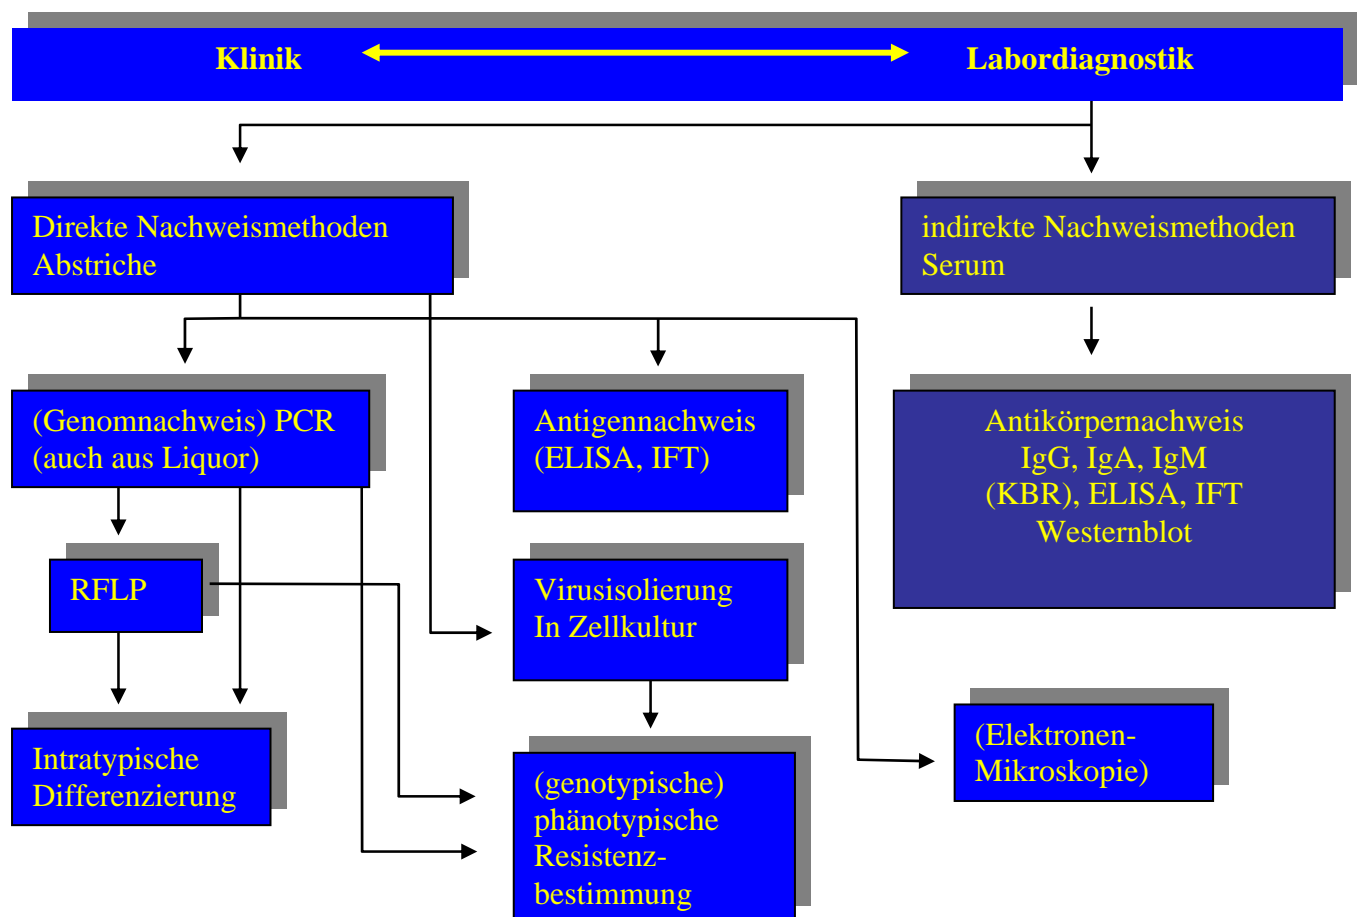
Klinik Labordiagnostik

Direkte Nachweismethoden
Abstriche

indirekte Nachweismethoden
Serum

(Genomnachweis) PCR
(auch aus Liquor)

Antigennachweis
(ELISA, IFT)

Antikörpernachweis
IgG, IgA, IgM
(KBR), ELISA, IFT
Westernblot

RFLP

Virusisolierung
In Zellkultur

Intratypische
Differenzierung

(genotypische)
phänotypische
Resistenz-
bestimmung

(Elektronen-
Mikroskopie)